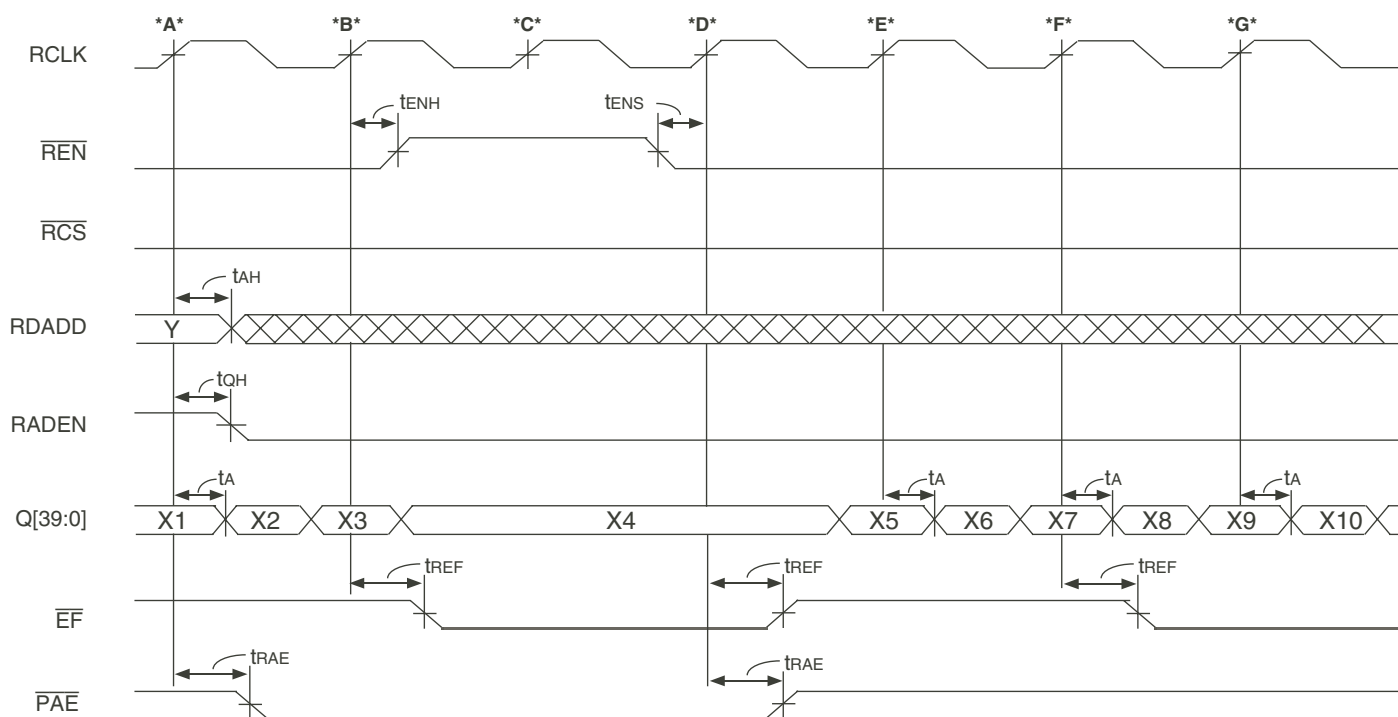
*A* *B* *C* *D* *E* *F* *G*

RCLK

$t_{ENH}$ $t_{ENS}$

$\overline{REN}$

$\overline{RCS}$

$t_{AH}$

RDADD Y

$t_{QH}$

RADEN

$t_A$ $t_A$ $t_A$ $t_A$

Q[39:0] X1 X2 X3 X4 X5 X6 X7 X8 X9 X10

$t_{REF}$ $t_{REF}$ $t_{REF}$

$\overline{EF}$

$t_{RAE}$ $t_{RAE}$

$\overline{PAE}$